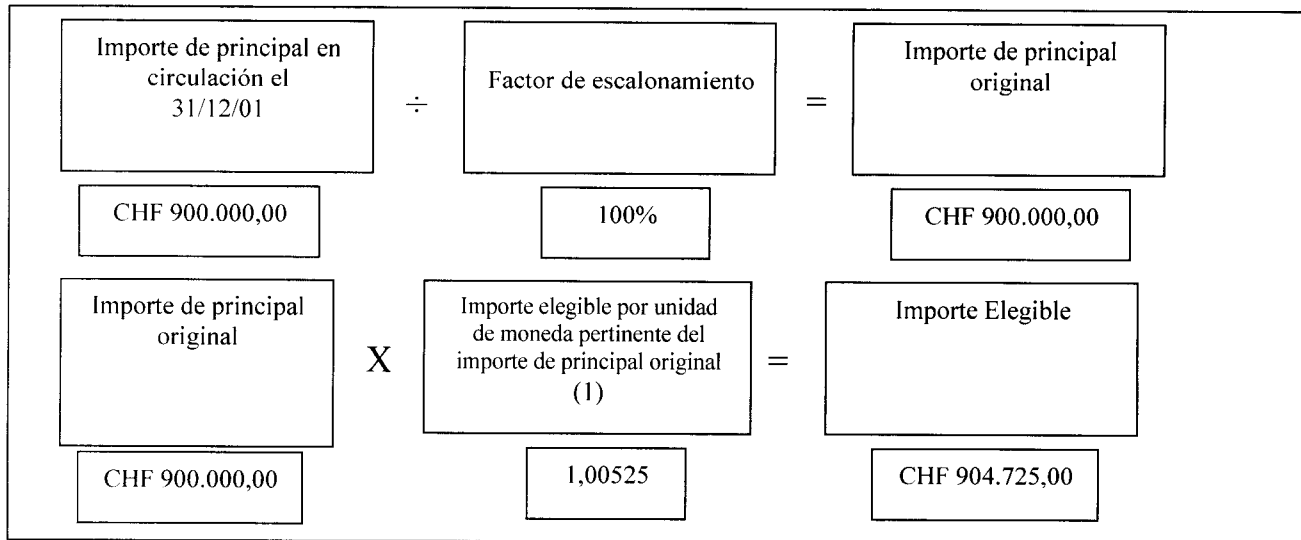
Importe de principal en circulación el 31/12/01

÷

Factor de escalonamiento

=

Importe de principal original

CHF 900.000,00

100%

CHF 900.000,00

Importe de principal original

X

Importe elegible por unidad de moneda pertinente del importe de principal original (1)

=

Importe Elegible

CHF 900.000,00

1,00525

CHF 904.725,00